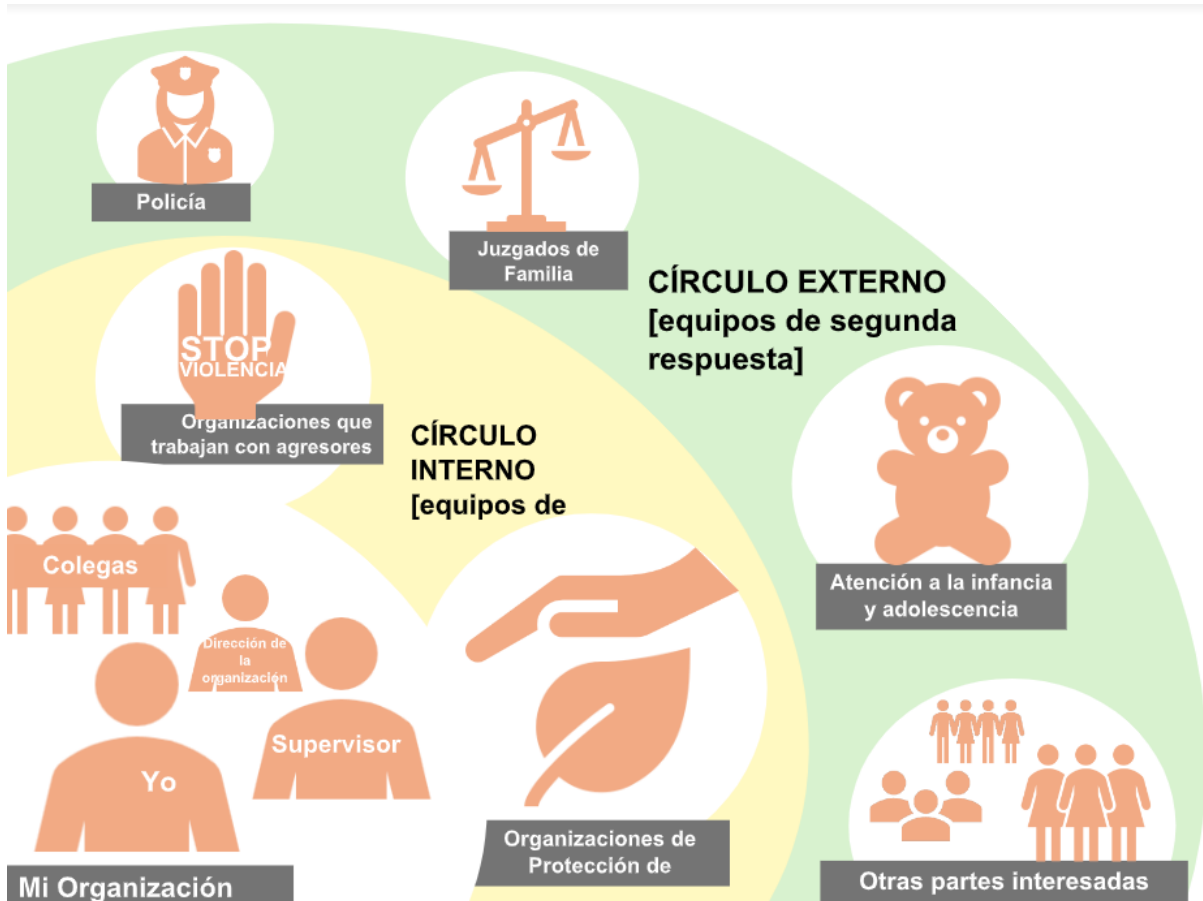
Policía

Juzgados de Familia

CÍRCULO EXTERNO [equipos de segunda respuesta]

STOP VIOLENCIA

Organizaciones que trabajan con agresores

CÍRCULO INTERNO [equipos de

Atención a la infancia y adolescencia

Colegas

Dirección de la organización

Supervisor

Yo

Organizaciones de Protección de

Mi Organización

Otras partes interesadas